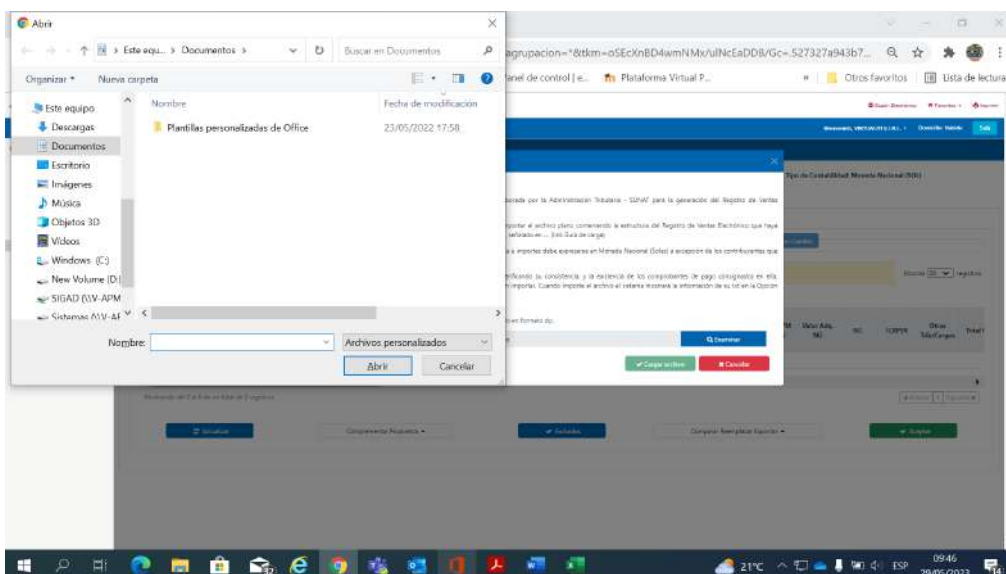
Abrir

> Este equ... > Documentos >

Buscar en Documentos

Organizar ▾ Nueva carpeta

Este equipo
Descargas
Documentos
Escritorio
Imágenes
Música
Objetos 3D
Vídeos
Windows (C:)
New Volume (D:)
SIGAD (\\V-APM
Sistemas (\\V-AF

Nombre
Fecha de modificación

Plantillas personalizadas de Office
23/05/2022 17:58

Nombre:
Archivos personalizados
Abrir
Cancelar

agrupacion=*&tkm=oSEcXnBD4wmNMx/ulNcEaDD8/Gc=.527327a943b7...

anel de control | e...
Plataforma Virtual P...
Otros favoritos
Lista de lectura

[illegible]

Q Examinar
✔ Cargar archivo
✖ Cancelar

21°C ESP 09:46 29/05/2023